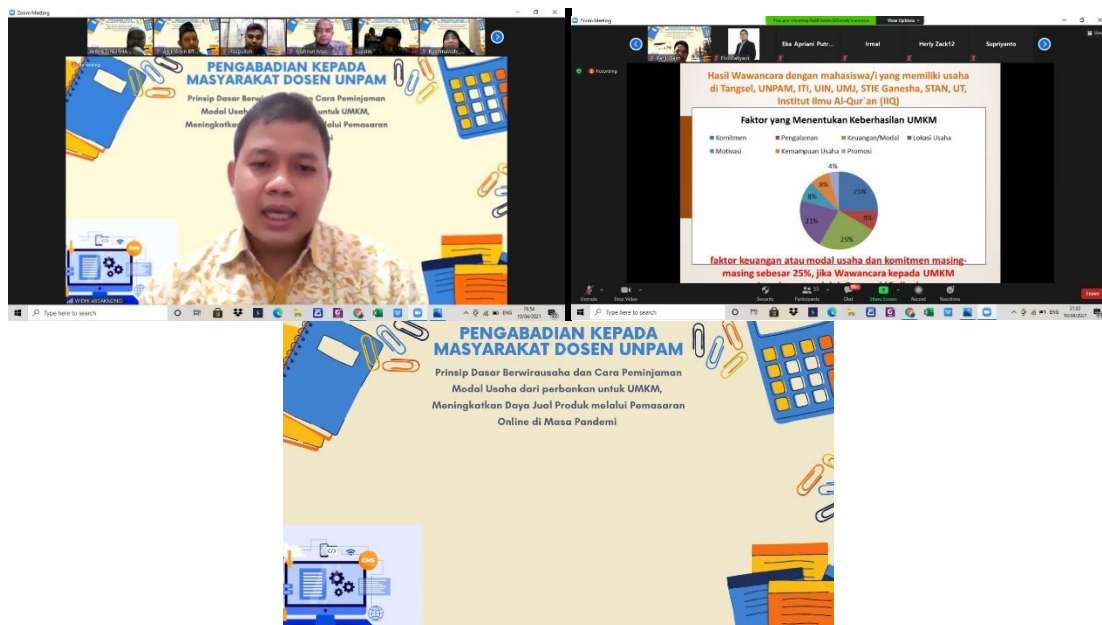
Zoom Meeting

PENGABADIAN KEPADA MASYARAKAT DOSEN UNPAM

Prinsip Dasar Berwirausaha dan Cara Peminjaman Modal Usaha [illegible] untuk UMKM, Meningkatkan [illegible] melalui Pemasaran

Type here to search

Zoom Meeting

You are viewing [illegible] screen

View Options

Eka Apriani Putr...

Irmal

Herly Zack12

Supriyanto

Recording

Hasil Wawancara dengan mahasiswa/i yang memiliki usaha di Tangsel, UNPAM, ITI, UIN, UMJ, STIE Ganesha, STAN, UT, Institut Ilmu Al-Qur`an (IIQ)

Faktor yang Menentukan Keberhasilan UMKM

Komitmen
Pengalaman
Keuangan/Modal
Lokasi Usaha
Motivasi
Kemampuan Usaha
Promosi

4%
8%
8%
25%
9%
21%
25%

faktor keuangan atau modal usaha dan komitmen masing-masing sebesar 25%, jika Wawancara kepada UMKM

Unmute
Stop Video
Security
Participants
Chat
Share Screen
Record
Reactions
Leave

Type here to search

PENGABADIAN KEPADA MASYARAKAT DOSEN UNPAM

Prinsip Dasar Berwirausaha dan Cara Peminjaman Modal Usaha dari perbankan untuk UMKM, Meningkatkan Daya Jual Produk melalui Pemasaran Online di Masa Pandemi

CMS